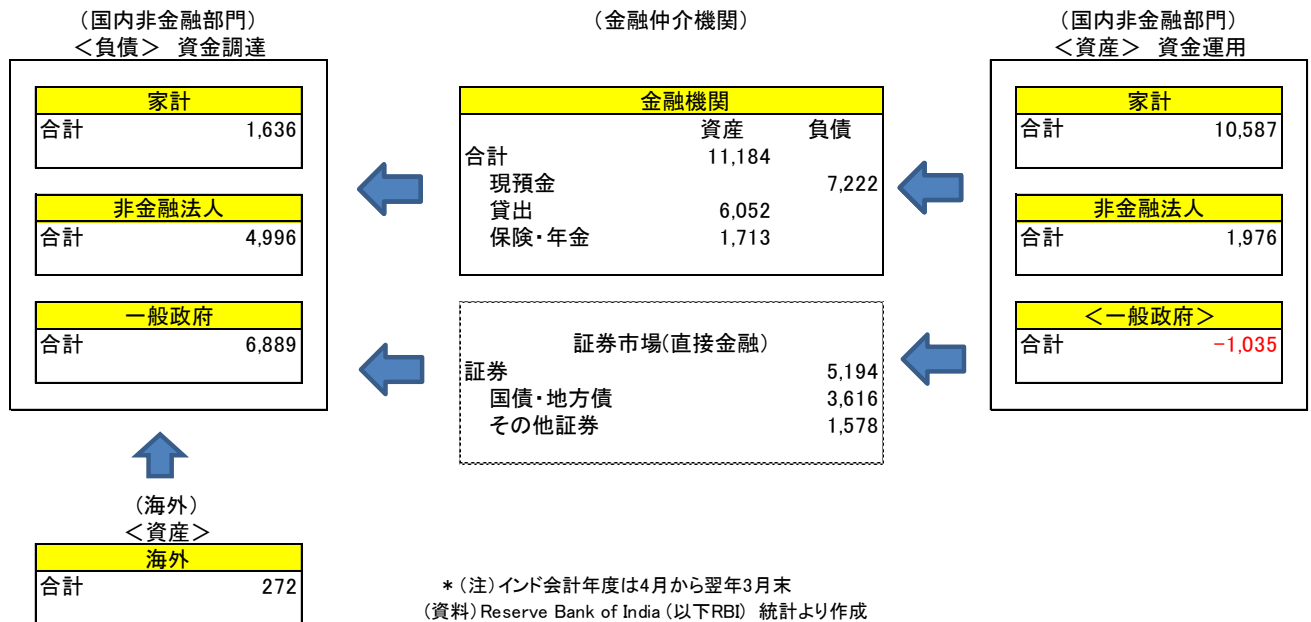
（国内非金融部門）
＜負債＞ 資金調達

家計
合計 1,636

非金融法人
合計 4,996

一般政府
合計 6,889

（金融仲介機関）

金融機関
| | 資産 | 負債 |
|---|---|---|
| 合計 | 11,184 | |
| 現預金 | | 7,222 |
| 貸出 | 6,052 | |
| 保険・年金 | 1,713 | |

証券市場(直接金融)
| | |
|---|---|
| 証券 | 5,194 |
| 国債・地方債 | 3,616 |
| その他証券 | 1,578 |

（国内非金融部門）
＜資産＞ 資金運用

家計
合計 10,587

非金融法人
合計 1,976

＜一般政府＞
合計 −1,035

（海外）
＜資産＞

海外
合計 272

＊（注）インド会計年度は4月から翌年3月末
（資料）Reserve Bank of India（以下RBI） 統計より作成